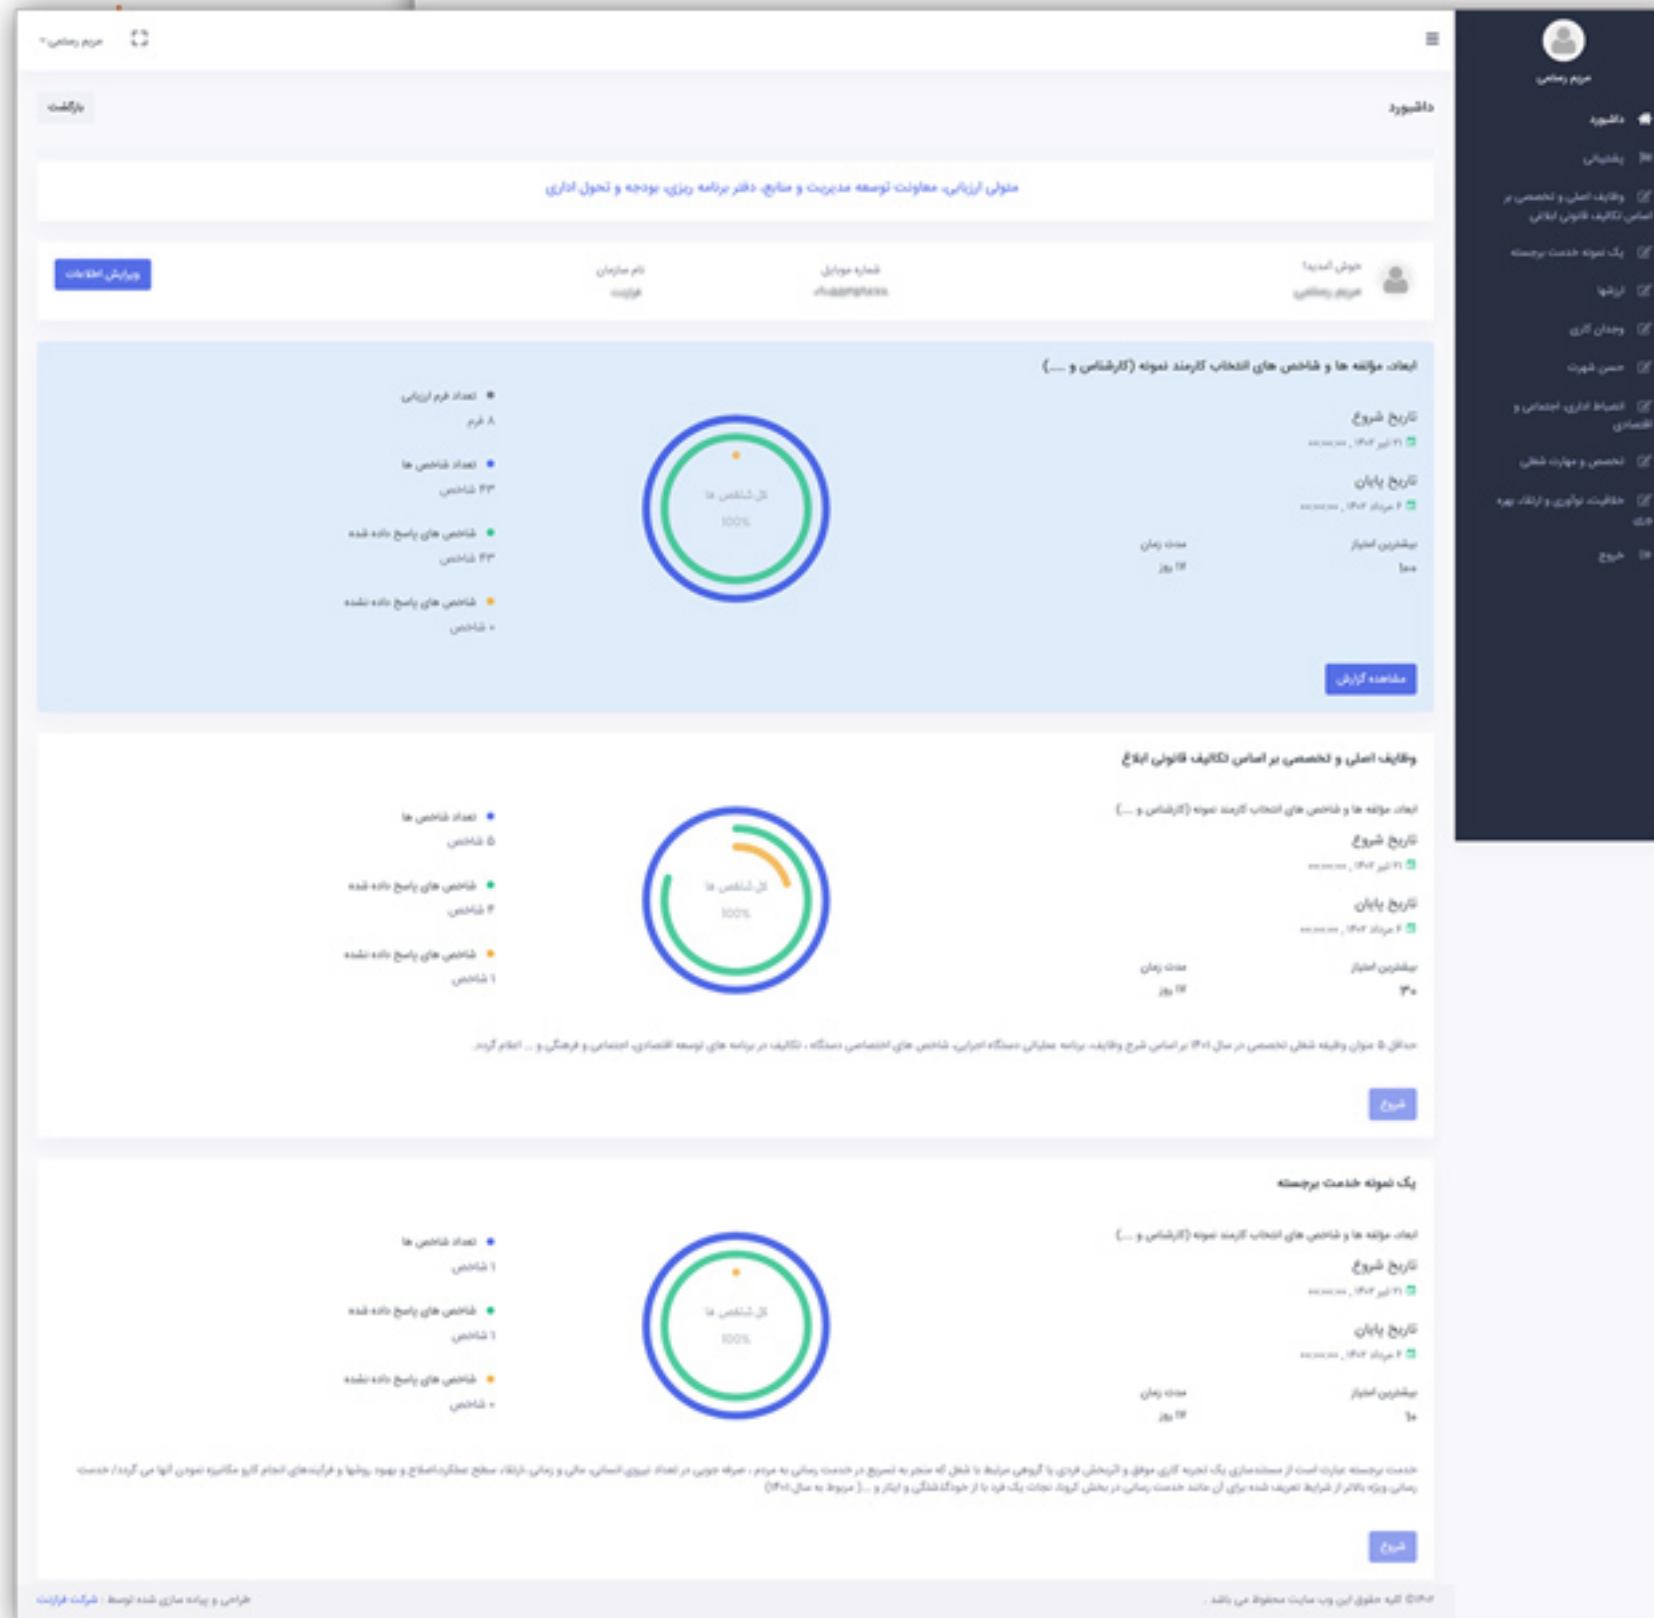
مریم رحمانی

داشبورد
پشتیبانی
وظایف اصلی و تخصصی بر اساس تکالیف قانونی ابلاغی
یک نمونه خدمت برجسته
ارزشها
وجدان کاری
حسن شهرت
انضباط اداری، اجتماعی و اقتصادی
تخصص و مهارت شغلی
خلاقیت، نوآوری و ارتقاء بهره وری
خروج

مریم رحمانی

داشبورد
بازگشت

متولی ارزیابی: معاونت توسعه مدیریت و منابع، دفتر برنامه ریزی، بودجه و تحول اداری

خوش آمدید!
مریم رحمانی
شماره موبایل
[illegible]
نام سازمان
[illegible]
ویرایش اطلاعات

ابعاد، مؤلفه ها و شاخص های انتخاب کارمند نمونه (کارشناس و .....)
تاریخ شروع
۲۱ تیر ۱۴۰۲ ، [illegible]
تاریخ پایان
۴ مرداد ۱۴۰۲ ، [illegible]
بیشترین امتیاز
۱۰۰
مدت زمان
۱۴ روز
کل شاخص ها
100%
تعداد فرم ارزیابی
۸ فرم
تعداد شاخص ها
۳۳ شاخص
شاخص های پاسخ داده شده
۳۳ شاخص
شاخص های پاسخ داده نشده
۰ شاخص
مشاهده گزارش

وظایف اصلی و تخصصی بر اساس تکالیف قانونی ابلاغ
ابعاد، مؤلفه ها و شاخص های انتخاب کارمند نمونه (کارشناس و .....)
تاریخ شروع
۲۱ تیر ۱۴۰۲ ، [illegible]
تاریخ پایان
۴ مرداد ۱۴۰۲ ، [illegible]
بیشترین امتیاز
۳۰
مدت زمان
۱۴ روز
کل شاخص ها
100%
تعداد شاخص ها
۵ شاخص
شاخص های پاسخ داده شده
۴ شاخص
شاخص های پاسخ داده نشده
۱ شاخص
حداقل ۵ عنوان وظیفه شغلی تخصصی در سال ۱۴۰۱ بر اساس شرح وظایف، برنامه عملیاتی دستگاه اجرایی، شاخص های اختصاصی دستگاه ، تکالیف در برنامه های توسعه اقتصادی، اجتماعی و فرهنگی و ... اعلام گردد.
شروع

یک نمونه خدمت برجسته
ابعاد، مؤلفه ها و شاخص های انتخاب کارمند نمونه (کارشناس و .....)
تاریخ شروع
۲۱ تیر ۱۴۰۲ ، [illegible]
تاریخ پایان
۴ مرداد ۱۴۰۲ ، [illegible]
بیشترین امتیاز
۱۰
مدت زمان
۱۴ روز
کل شاخص ها
100%
تعداد شاخص ها
۱ شاخص
شاخص های پاسخ داده شده
۱ شاخص
شاخص های پاسخ داده نشده
۰ شاخص
خدمت برجسته عبارت است از مستندسازی یک تجربه کاری موفق و اثربخش فردی یا گروهی مرتبط با شغل که منجر به تسریع در خدمت رسانی به مردم ، صرفه جویی در تعداد نیروی انسانی، مالی و زمانی، ارتقاء سطح عملکرد، اصلاح و بهبود روشها و فرآیندهای انجام کار و مکانیزه نمودن آنها می گردد/ خدمت رسانی ویژه بالاتر از شرایط تعریف شده برای آن مانند خدمت رسانی در بخش کرونا، نجات یک فرد یا از خودگذشتگی و ایثار و ...( مربوط به سال ۱۴۰۱)
شروع

©۱۴۰۲ کلیه حقوق این وب سایت محفوظ می باشد .
طراحی و پیاده سازی شده توسط : شرکت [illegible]